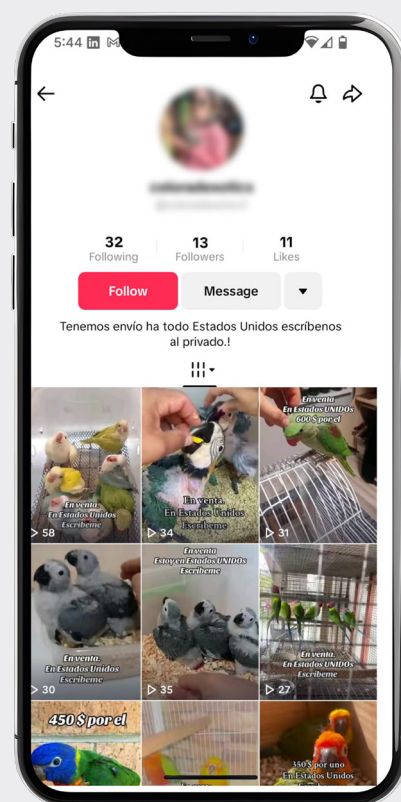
5:44 in M

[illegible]
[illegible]

32
Following

13
Followers

11
Likes

Follow

Message

Tenemos envío ha todo Estados Unidos escríbenos al privado.!

En venta
En Estados Unidos
Escribeme
▷ 58

En venta
En Estados Unidos
Escribeme
▷ 34

En venta
En Estados UNIDOS
600 $ por el
▷ 31

En venta.
En Estados Unidos
Escribeme
▷ 30

En venta
Estoy en Estados UNIDOS
Escribeme
▷ 35

En venta
En Estados UNIDOS
Escribeme
▷ 27

450 $ por el

350 $ por uno
En Estados Unidos
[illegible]